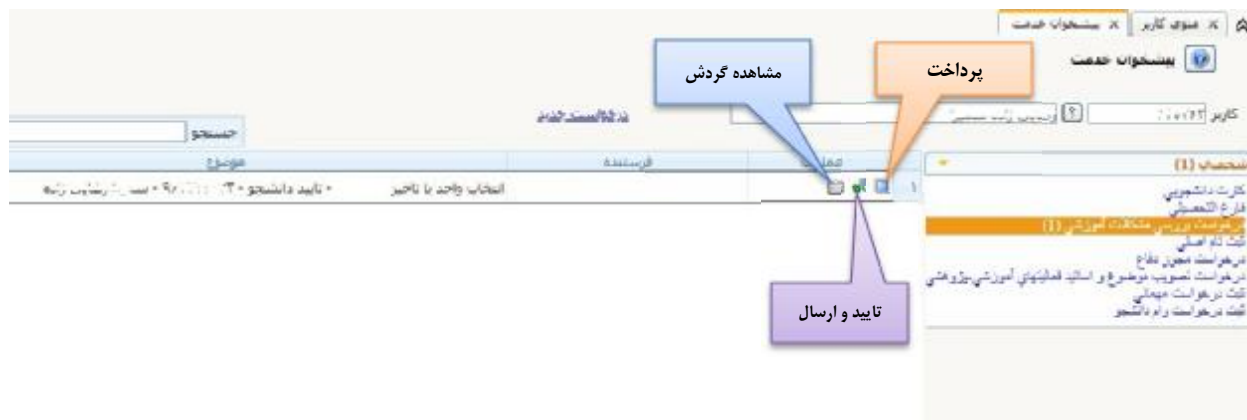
منوی کاربر | پیشخوان خدمت

پیشخوان خدمت

پرداخت

مشاهده گردش

کاربر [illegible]

درخواست جدید

جستجو

عملیات | فرستنده | موضوع

۱ | انتخاب واحد با تاخیر | تایید دانشجو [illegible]

دانشجو (۱)

کارت دانشجویی
فارغ التحصیلی
درخواست بررسی مشکلات آموزشی (۱)
ثبت نام اصلی
درخواست مجوز دفاع
درخواست تصویب موضوع و اساتید فعالیتهای آموزشی پژوهشی
ثبت درخواست مهمانی
ثبت درخواست وام دانشجو

تایید و ارسال